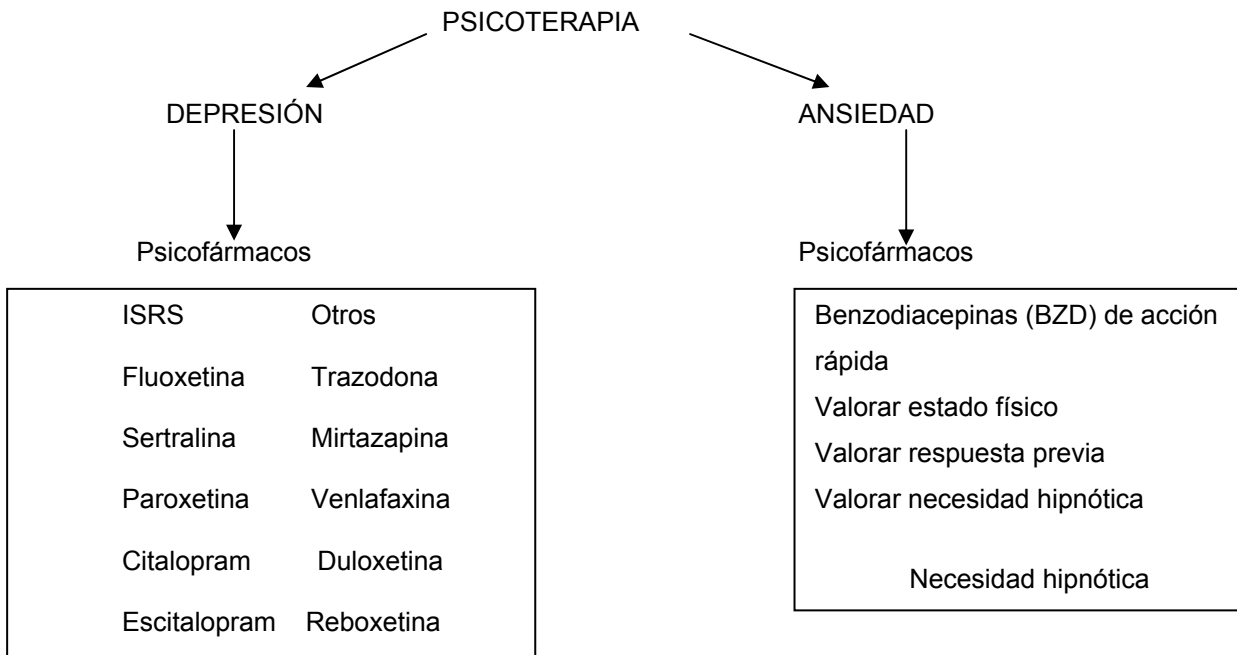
PSICOTERAPIA

DEPRESIÓN

ANSIEDAD

Psicofármacos

| ISRS | Otros |
|---|---|
| Fluoxetina | Trazodona |
| Sertralina | Mirtazapina |
| Paroxetina | Venlafaxina |
| Citalopram | Duloxetina |
| Escitalopram | Reboxetina |

Psicofármacos

Benzodiacepinas (BZD) de acción rápida
Valorar estado físico
Valorar respuesta previa
Valorar necesidad hipnótica

Necesidad hipnótica